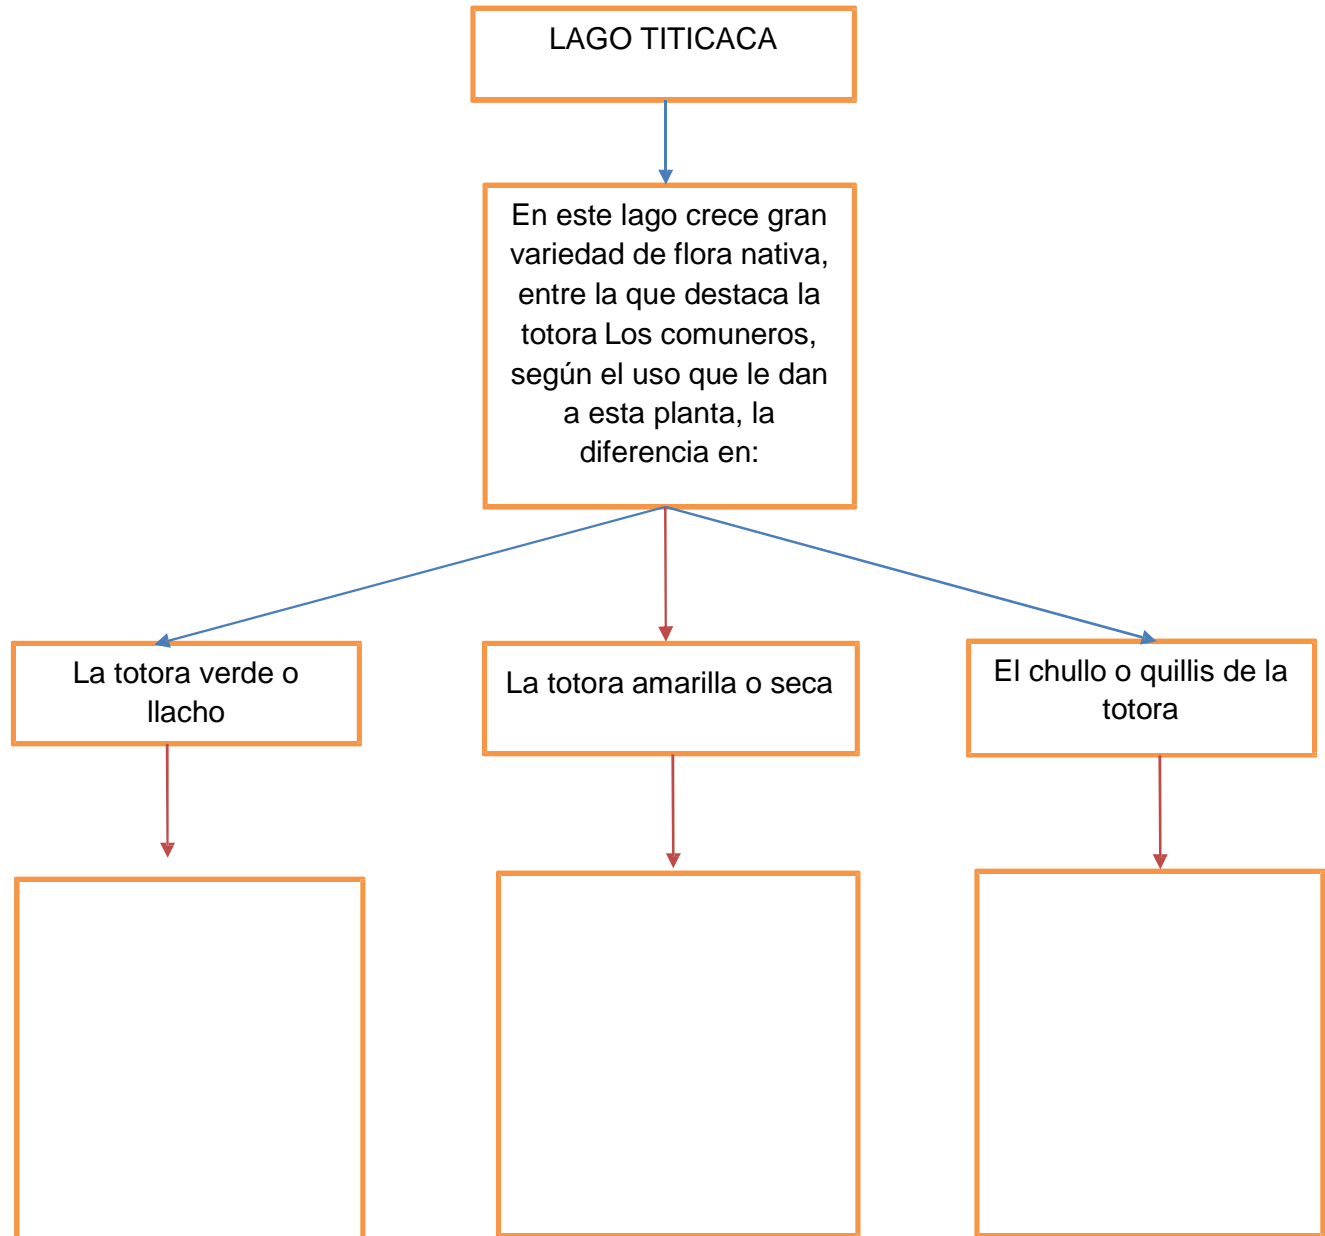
LAGO TITICACA

En este lago crece gran variedad de flora nativa, entre la que destaca la totora Los comuneros, según el uso que le dan a esta planta, la diferencia en:

La totora verde o llacho

La totora amarilla o seca

El chullo o quillis de la totora